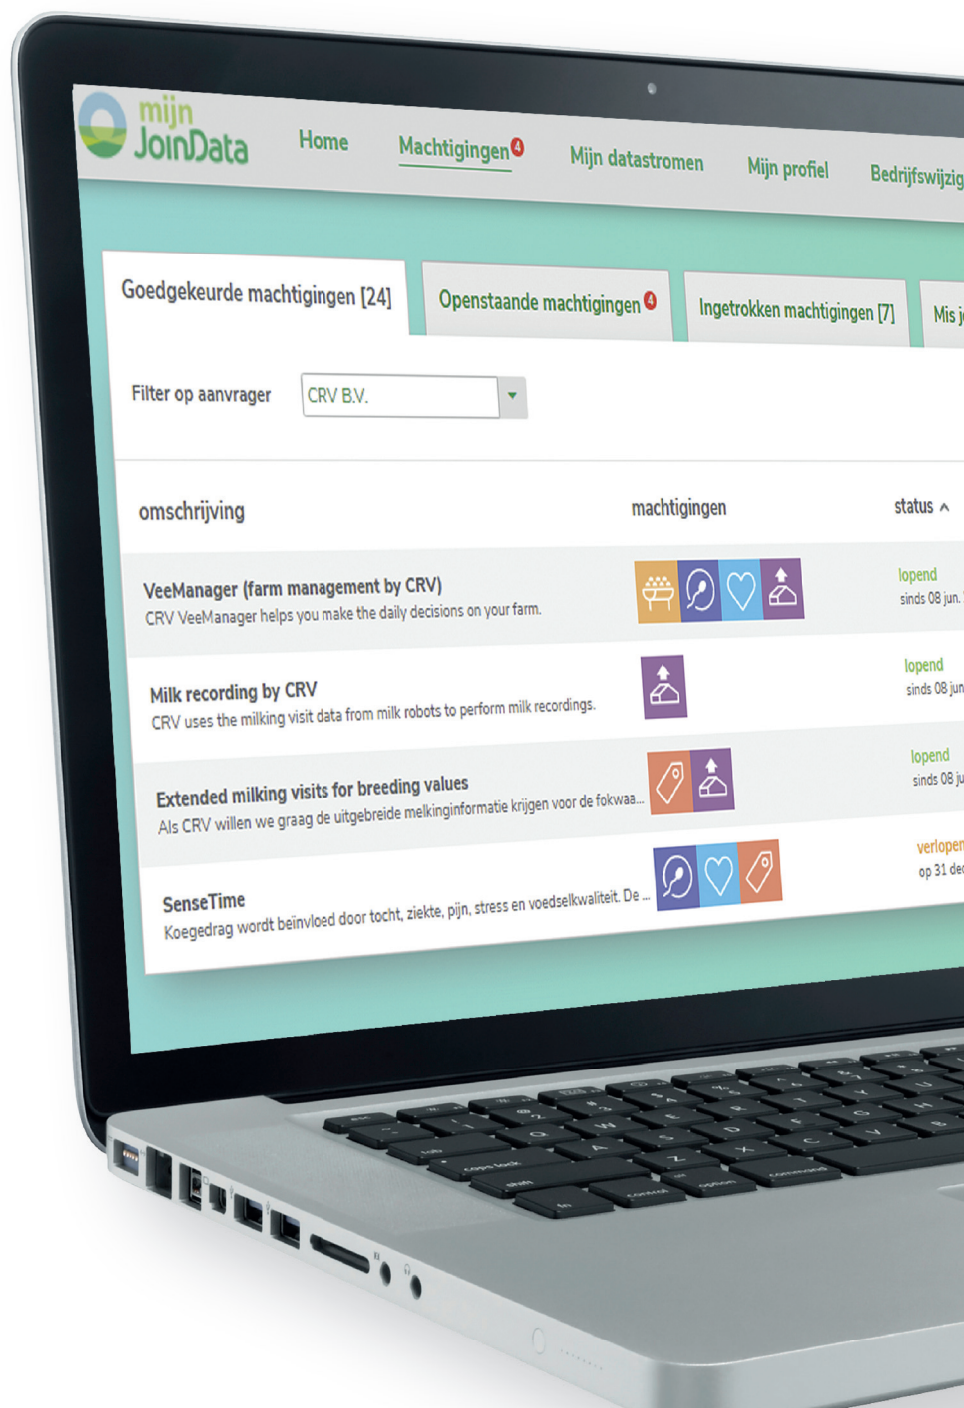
mijn JoinData

Home Machtigingen 4 Mijn datastromen Mijn profiel Bedrijfswijzig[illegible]

Goedgekeurde machtigingen [24] Openstaande machtigingen 4 Ingetrokken machtigingen [7] Mis j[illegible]

Filter op aanvrager CRV B.V.

| omschrijving | machtigingen | status |
|---|---|---|
| VeeManager (farm management by CRV) CRV VeeManager helps you make the daily decisions on your farm. | | lopend sinds 08 jun. |
| Milk recording by CRV CRV uses the milking visit data from milk robots to perform milk recordings. | | lopend sinds 08 jun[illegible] |
| Extended milking visits for breeding values Als CRV willen we graag de uitgebreide melkinginformatie krijgen voor de fokwaa... | | lopend sinds 08 j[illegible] |
| SenseTime Koegedrag wordt beïnvloed door tocht, ziekte, pijn, stress en voedselkwaliteit. De ... | | verlopen op 31 de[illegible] |